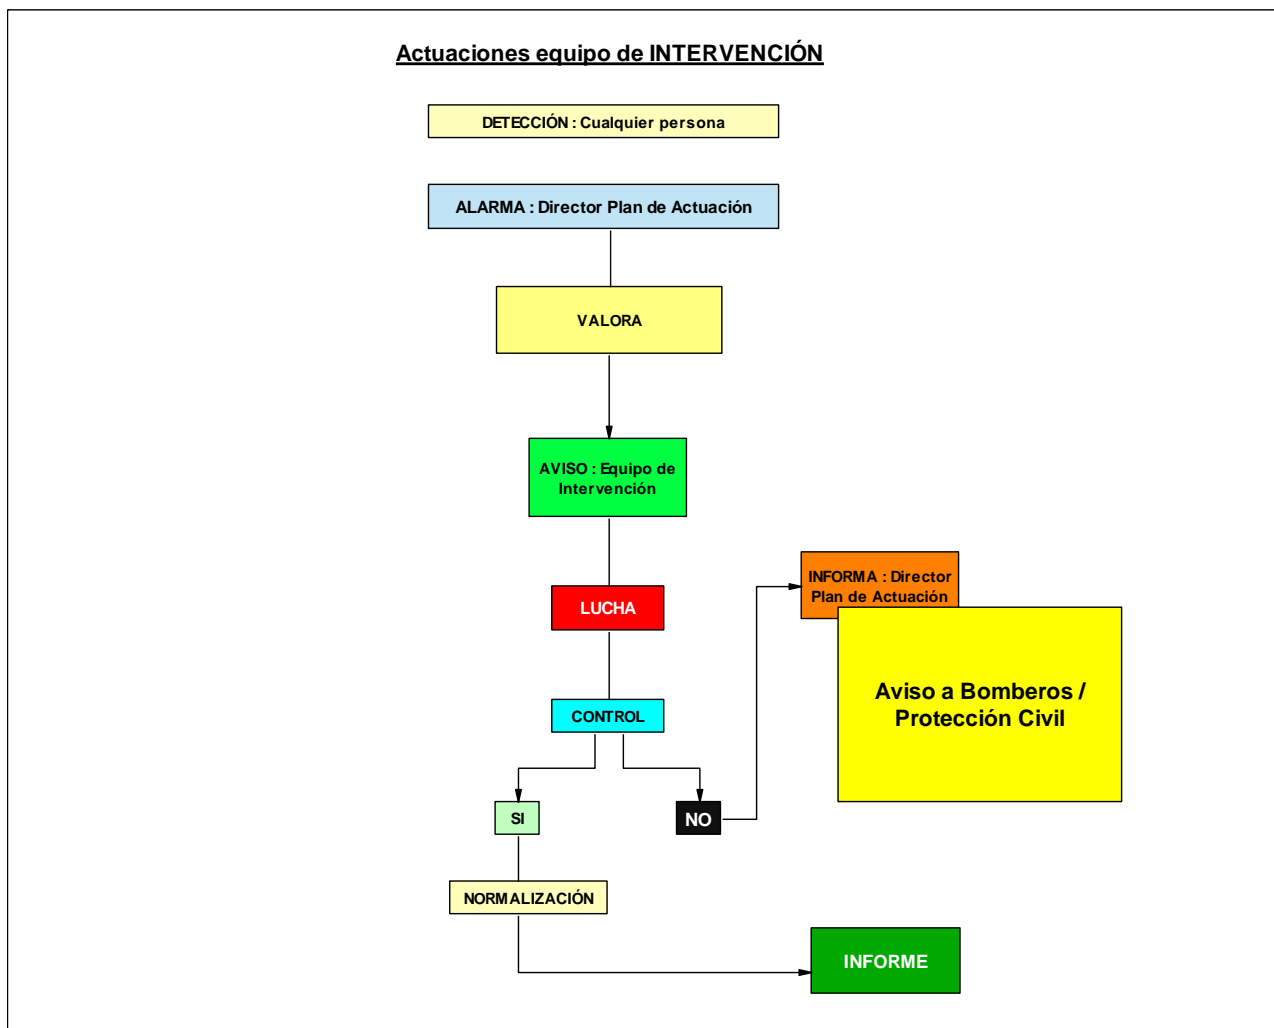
Actuaciones equipo de INTERVENCIÓN

DETECCIÓN : Cualquier persona

ALARMA : Director Plan de Actuación

VALORA

AVISO : Equipo de Intervención

LUCHA

INFORMA : Director Plan de Actuación

Aviso a Bomberos / Protección Civil

CONTROL

SI

NO

NORMALIZACIÓN

INFORME